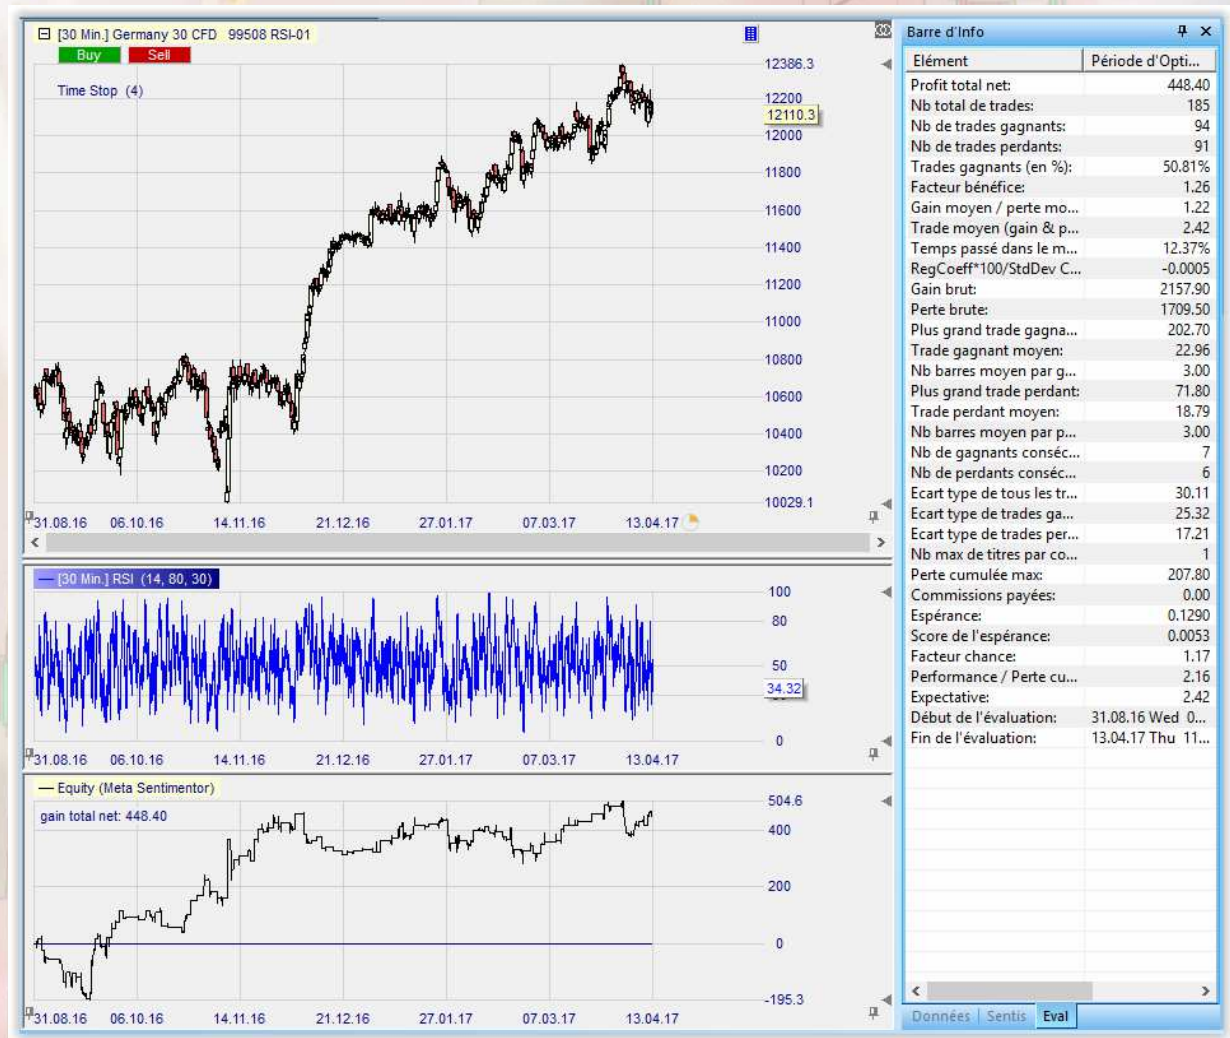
[30 Min.] Germany 30 CFD 99508 RSI-01
Buy Sell
Time Stop (4)

12386.3
12200
12110.3
12000
11800
11600
11400
11200
11000
10800
10600
10400
10200
10029.1

31.08.16 06.10.16 14.11.16 21.12.16 27.01.17 07.03.17 13.04.17

[30 Min.] RSI (14, 80, 30)
100
80
50
34.32
0
31.08.16 06.10.16 14.11.16 21.12.16 27.01.17 07.03.17 13.04.17

Equity (Meta Sentimentor)
gain total net: 448.40
504.6
400
200
0
-195.3
31.08.16 06.10.16 14.11.16 21.12.16 27.01.17 07.03.17 13.04.17

Barre d'Info

| Elément | Période d'Opti... |
|---|---|
| Profit total net: | 448.40 |
| Nb total de trades: | 185 |
| Nb de trades gagnants: | 94 |
| Nb de trades perdants: | 91 |
| Trades gagnants (en %): | 50.81% |
| Facteur bénéfice: | 1.26 |
| Gain moyen / perte mo... | 1.22 |
| Trade moyen (gain & p... | 2.42 |
| Temps passé dans le m... | 12.37% |
| RegCoeff*100/StdDev C... | -0.0005 |
| Gain brut: | 2157.90 |
| Perte brute: | 1709.50 |
| Plus grand trade gagna... | 202.70 |
| Trade gagnant moyen: | 22.96 |
| Nb barres moyen par g... | 3.00 |
| Plus grand trade perdant: | 71.80 |
| Trade perdant moyen: | 18.79 |
| Nb barres moyen par p... | 3.00 |
| Nb de gagnants conséc... | 7 |
| Nb de perdants conséc... | 6 |
| Ecart type de tous les tr... | 30.11 |
| Ecart type de trades ga... | 25.32 |
| Ecart type de trades per... | 17.21 |
| Nb max de titres par co... | 1 |
| Perte cumulée max: | 207.80 |
| Commissions payées: | 0.00 |
| Espérance: | 0.1290 |
| Score de l'espérance: | 0.0053 |
| Facteur chance: | 1.17 |
| Performance / Perte cu... | 2.16 |
| Expectative: | 2.42 |
| Début de l'évaluation: | 31.08.16 Wed 0... |
| Fin de l'évaluation: | 13.04.17 Thu 11... |

Données | Sentis | Eval